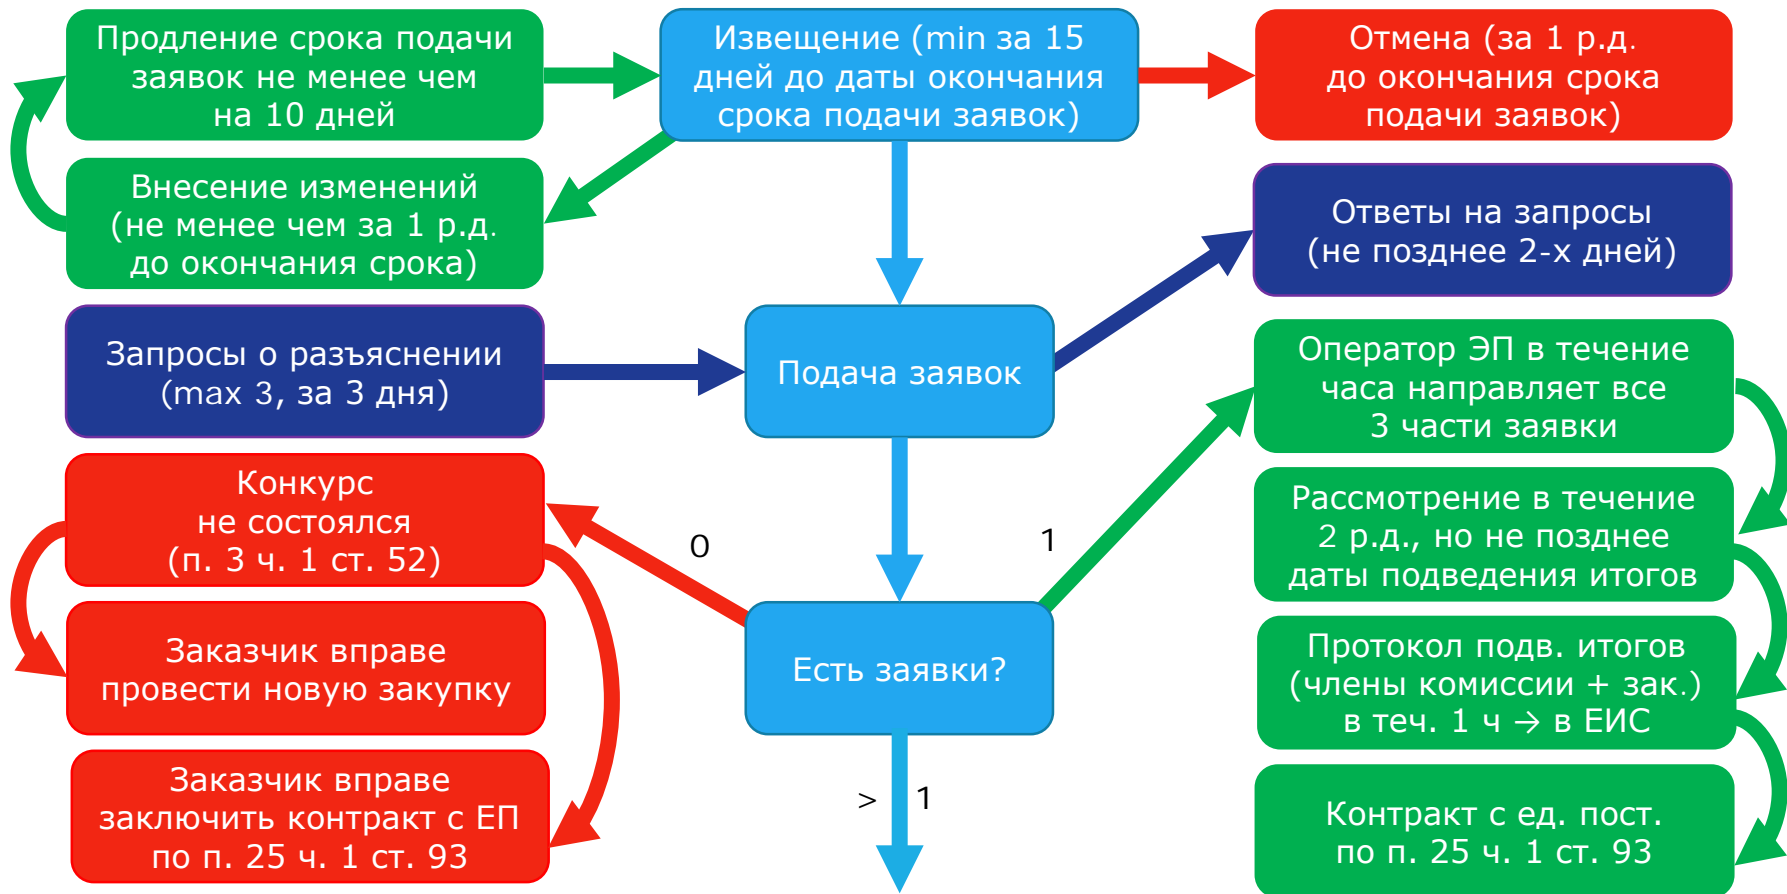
Продление срока подачи заявок не менее чем на 10 дней

Извещение (min за 15 дней до даты окончания срока подачи заявок)

Отмена (за 1 р.д. до окончания срока подачи заявок)

Внесение изменений (не менее чем за 1 р.д. до окончания срока)

Ответы на запросы (не позднее 2-х дней)

Запросы о разъяснении (max 3, за 3 дня)

Подача заявок

Оператор ЭП в течение часа направляет все 3 части заявки

Конкурс не состоялся (п. 3 ч. 1 ст. 52)

0

1

Рассмотрение в течение 2 р.д., но не позднее даты подведения итогов

Заказчик вправе провести новую закупку

Есть заявки?

Протокол подв. итогов (члены комиссии + зак.) в теч. 1 ч → в ЕИС

Заказчик вправе заключить контракт с ЕП по п. 25 ч. 1 ст. 93

> 1

Контракт с ед. пост. по п. 25 ч. 1 ст. 93